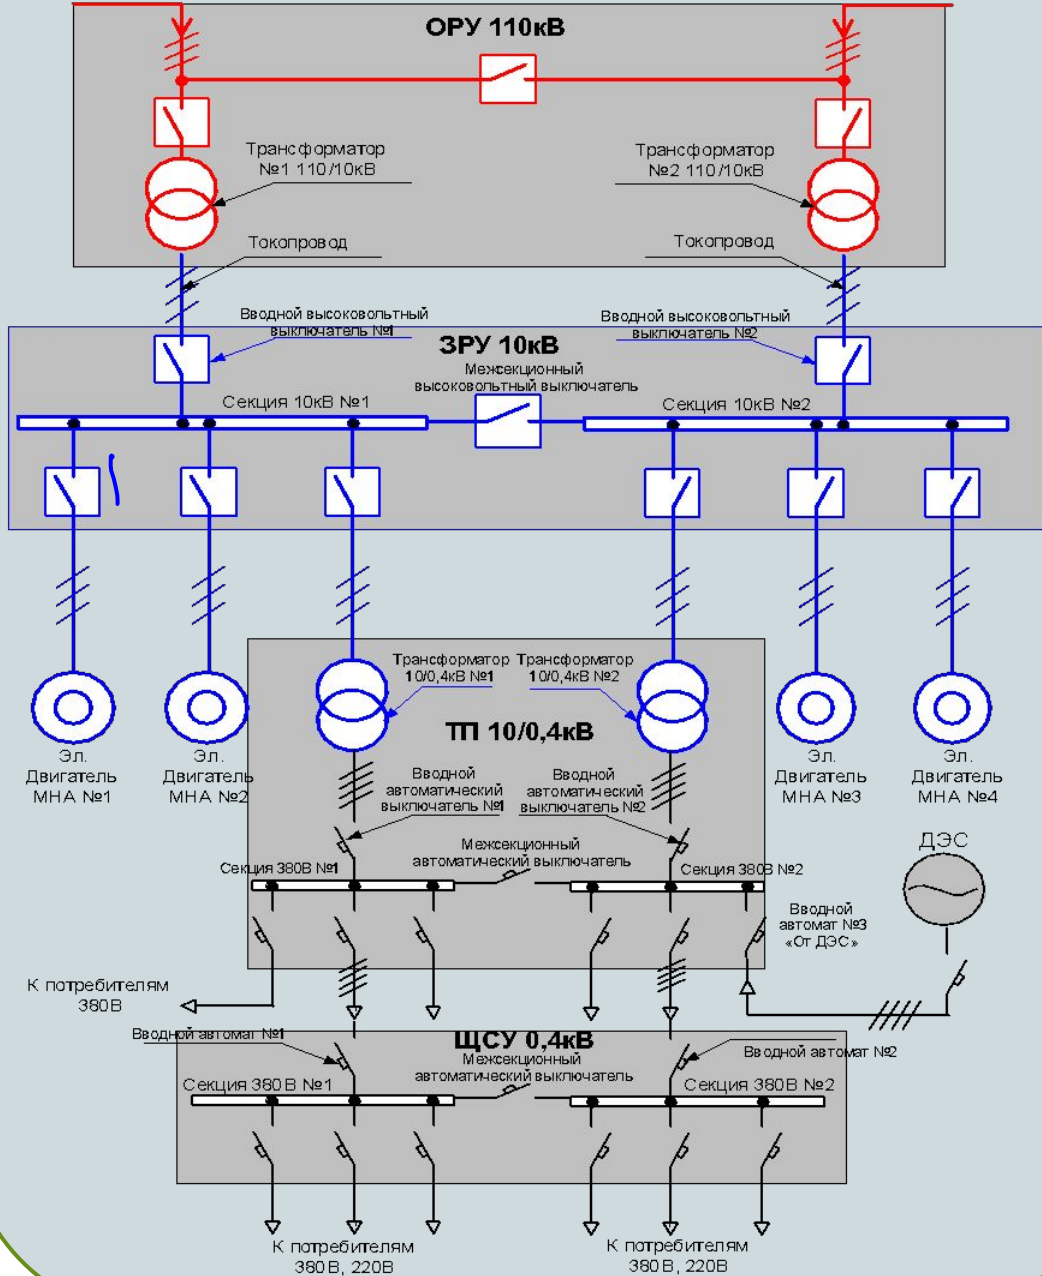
ОРУ 110кВ

Трансформатор №1 110/10кВ

Трансформатор №2 110/10кВ

Токопровод

Токопровод

Вводной высоковольтный выключатель №1

Вводной высоковольтный выключатель №2

ЗРУ 10кВ

Межсекционный высоковольтный выключатель

Секция 10кВ №1

Секция 10кВ №2

Трансформатор 10/0,4кВ №1

Трансформатор 10/0,4кВ №2

ТП 10/0,4кВ

Эл. Двигатель МНА №1

Эл. Двигатель МНА №2

Эл. Двигатель МНА №3

Эл. Двигатель МНА №4

Вводной автоматический выключатель №1

Вводной автоматический выключатель №2

Межсекционный автоматический выключатель

ДЭС

Секция 380В №1

Секция 380В №2

Вводной автомат №3 «От ДЭС»

К потребителям 380В

Вводной автомат №1

ЩСУ 0,4кВ

Межсекционный автоматический выключатель

Вводной автомат №2

Секция 380 В №1

Секция 380 В №2

К потребителям 380 В, 220В

К потребителям 380 В, 220В